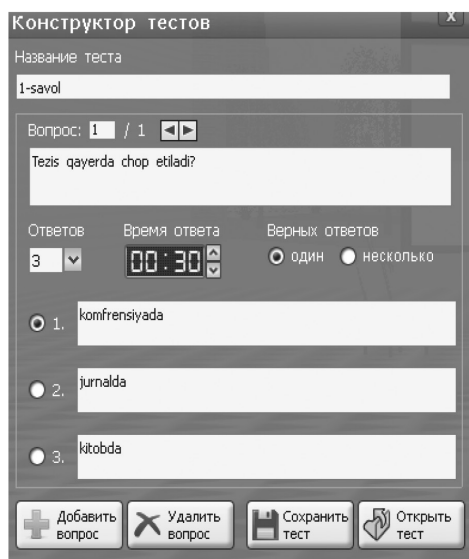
Конструктор тестов

X

Название теста

1-savol

Вопрос: 1 / 1

Tezis qayerda chop etiladi?

Ответов

3

Время ответа

00:30

Верных ответов

один

несколько

1. komfrensiyada

2. jurnalda

3. kitobda

Добавить вопрос

Удалить вопрос

Сохранить тест

Открыть тест